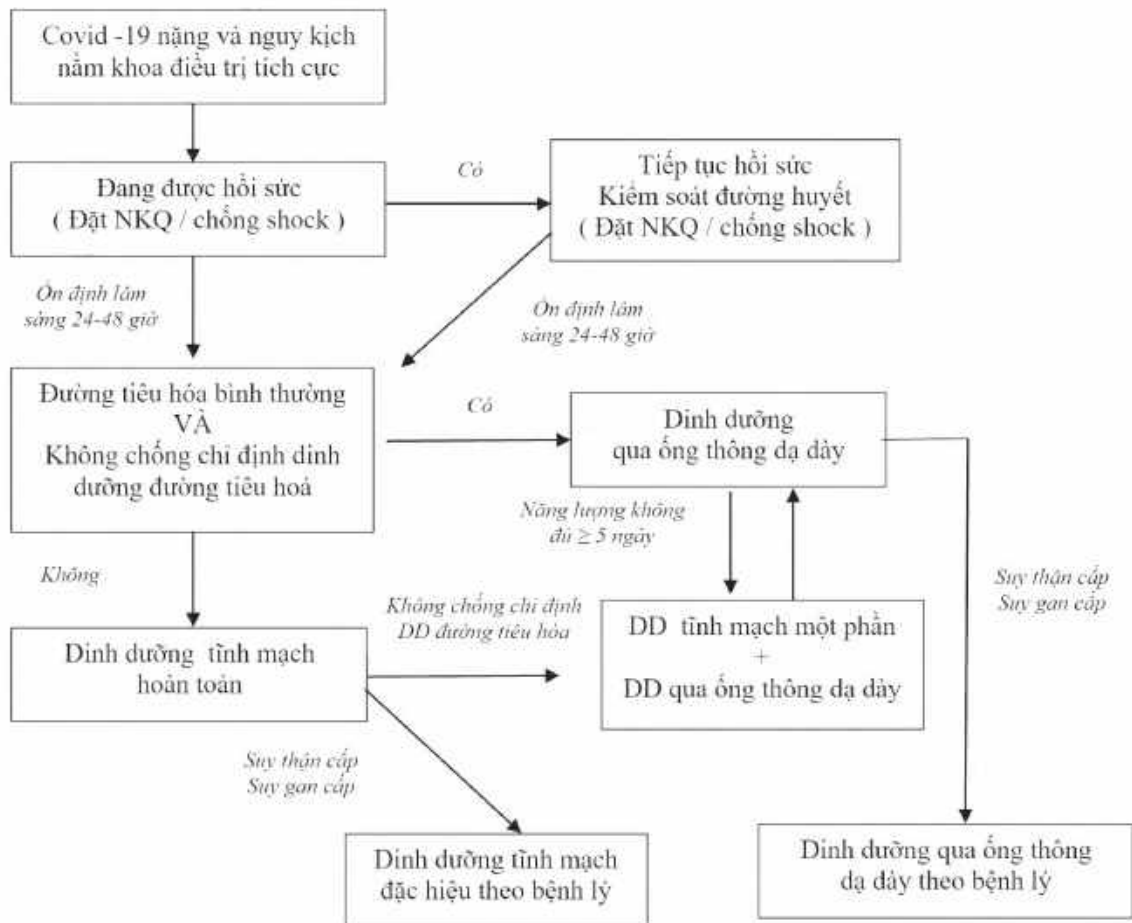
Covid -19 nặng và nguy kịch nằm khoa điều trị tích cực

Đang được hồi sức ( Đặt NKQ / chống shock )

Có

Tiếp tục hồi sức
Kiểm soát đường huyết
( Đặt NKQ / chống shock )

Ổn định lâm sàng 24-48 giờ

Ổn định lâm sàng 24-48 giờ

Đường tiêu hóa bình thường
VÀ
Không chống chỉ định dinh dưỡng đường tiêu hoá

Có

Dinh dưỡng qua ống thông dạ dày

Năng lượng không đủ ≥ 5 ngày

Không

Không chống chỉ định DD đường tiêu hóa

DD tĩnh mạch một phần
+
DD qua ống thông dạ dày

Suy thận cấp
Suy gan cấp

Dinh dưỡng tĩnh mạch hoàn toàn

Suy thận cấp
Suy gan cấp

Dinh dưỡng tĩnh mạch đặc hiệu theo bệnh lý

Dinh dưỡng qua ống thông dạ dày theo bệnh lý